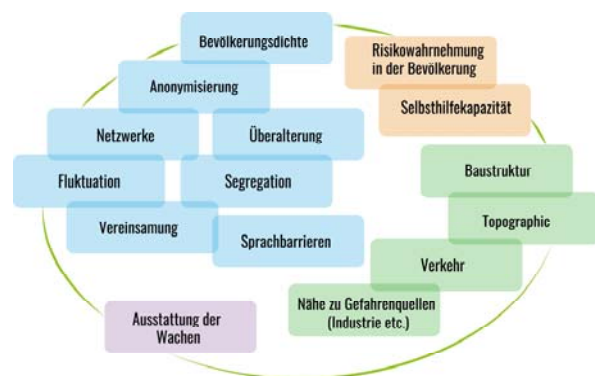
Bevölkerungsdichte

Anonymisierung

Netzwerke

Überalterung

Fluktuation

Segregation

Vereinsamung

Sprachbarrieren

Risikowahrnehmung in der Bevölkerung

Selbsthilfekapazität

Baustruktur

Topographic

Verkehr

Nähe zu Gefahrenquellen (Industrie etc.)

Ausstattung der Wachen